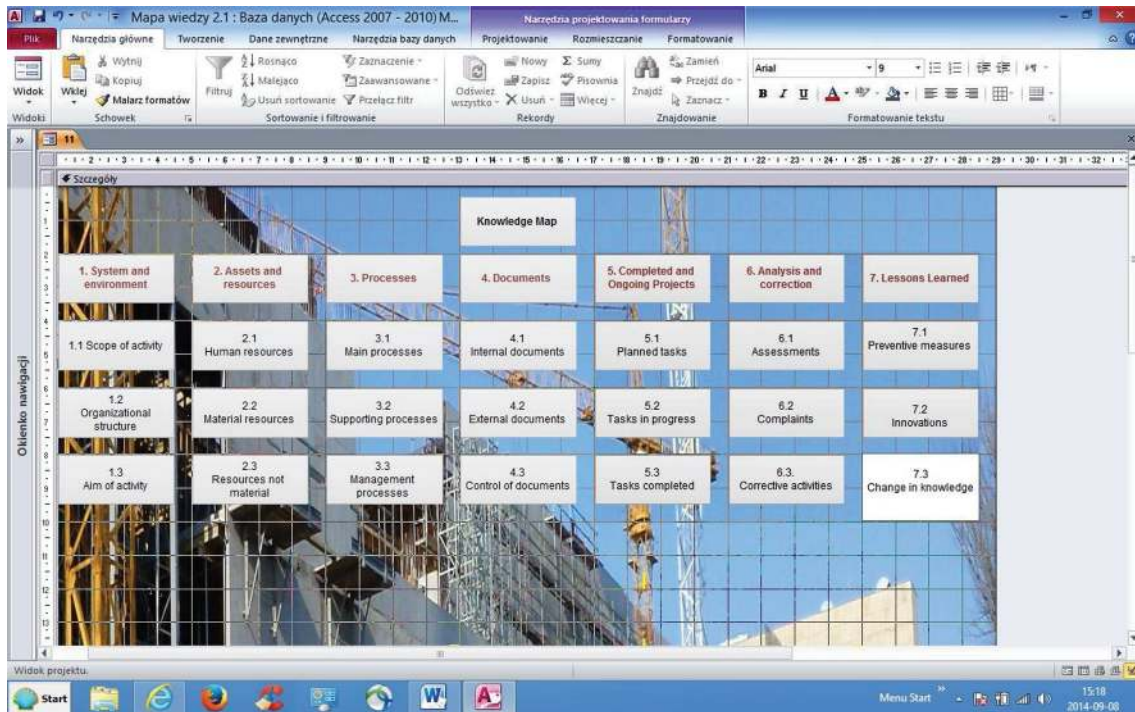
Mapa wiedzy 2.1 : Baza danych (Access 2007 - 2010) M...

Narzędzia projektowania formularzy

Plik | Narzędzia główne | Tworzenie | Dane zewnętrzne | Narzędzia bazy danych | Projektowanie | Rozmieszczanie | Formatowanie

Widok | Wklej | Wytnij | Kopiuj | Malarz formatów | Filtruj | Rosnąco | Malejąco | Usuń sortowanie | Zaznaczenie | Zaawansowane | Przełącz filtr | Odśwież wszystko | Nowy | Zapisz | Usuń | Sumy | Pisownia | Więcej | Znajdź | Zamień | Przejdź do | Zaznacz | Arial | 9

Widoki | Schowek | Sortowanie i filtrowanie | Rekordy | Znajdowanie | Formatowanie tekstu

11

Szczegóły

Okienko nawigacji

Knowledge Map

1. System and environment | 2. Assets and resources | 3. Processes | 4. Documents | 5. Completed and Ongoing Projects | 6. Analysis and correction | 7. Lessons Learned

1.1 Scope of activity | 2.1 Human resources | 3.1 Main processes | 4.1 Internal documents | 5.1 Planned tasks | 6.1 Assessments | 7.1 Preventive measures

1.2 Organizational structure | 2.2 Material resources | 3.2 Supporting processes | 4.2 External documents | 5.2 Tasks in progress | 6.2 Complaints | 7.2 Innovations

1.3 Aim of activity | 2.3 Resources not material | 3.3 Management processes | 4.3 Control of documents | 5.3 Tasks completed | 6.3. Corrective activities | 7.3 Change in knowledge

Widok projektu.

Start | Menu Start | 15:18 | 2014-09-08